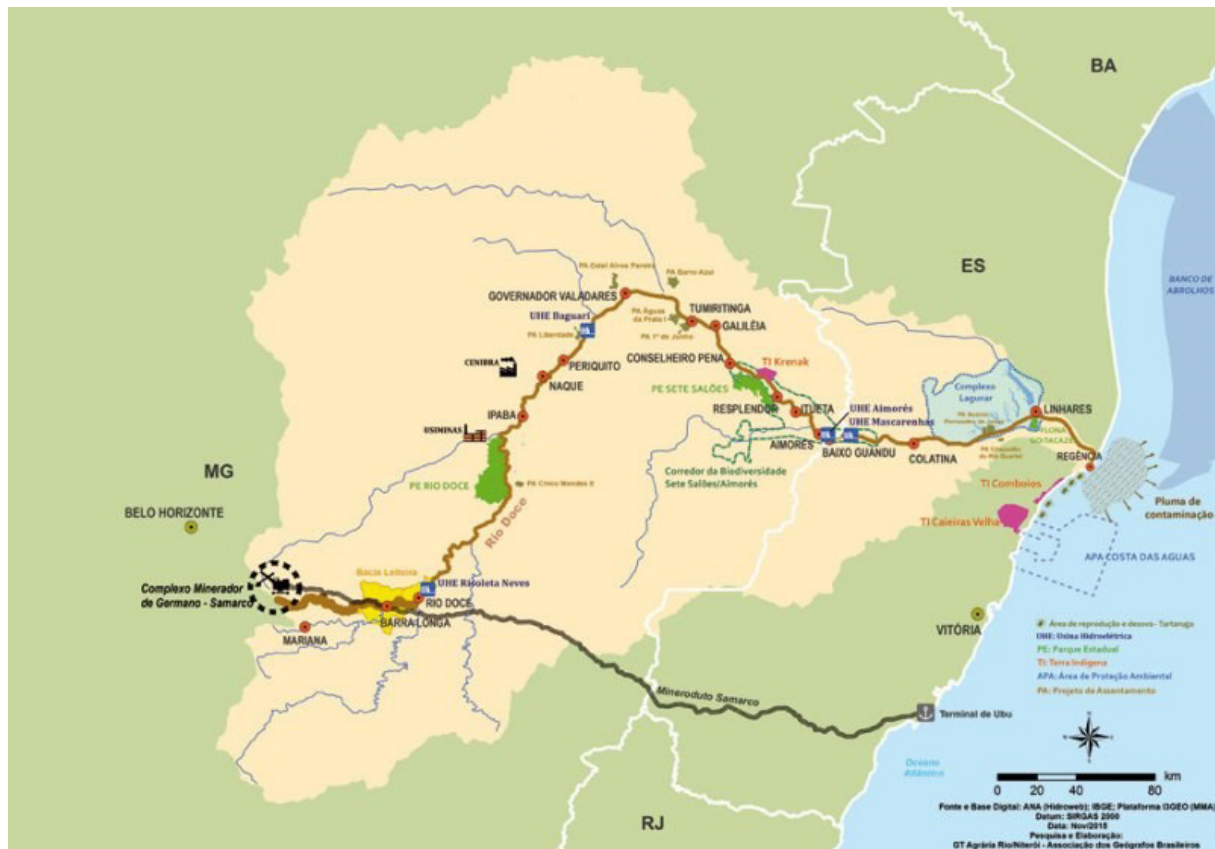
BA

BANCO DE ABROLHOS

ES

MG

RJ

GOVERNADOR VALADARES

PA Oziel Alves Pereira

PA Barro Azul

TUMIRITINGA

GALILÉIA

UHE Baguari

PA Liberdade

PA Águas da Prata I

PA 1º de Junho

CENIBRA

PERIQUITO

NAQUE

CONSELHEIRO PENA

TI Krenak

PE SETE SALÕES

IPABA

RESPLENDOR

ITUETA

UHE Aimorés

UHE Mascarenhas

AIMORÉS

BAIXO GUANDU

COLATINA

Complexo Lagunar

LINHARES

FLONA GOITACAZES

REGÊNCIA

USIMINAS

PE RIO DOCE

PA Cinco Mendes II

Corredor da Biodiversidade Sete Salões/Aimorés

Rio Doce

TI Comboios

TI Caieiras Velha

Pluma de contaminação

APA COSTA DAS ÁGUAS

BELO HORIZONTE

Complexo Minerador de Germano - Samarco

Bacia Leiteira

UHE Risoleta Neves

RIO DOCE

BARRA LONGA

MARIANA

VITÓRIA

Área de reprodução e desova - Tartaruga

UHE: Usina Hidrelétrica

PE: Parque Estadual

TI: Terra Indígena

APA: Área de Proteção Ambiental

PA: Projeto de Assentamento

Mineroduto Samarco

Terminal de Ubu

Oceano Atlântico

0 20 40 80 km

Fonte e Base Digital: ANA (Hidroweb); IBGE; Plataforma I3GEO (MMA)
Datum: SIRGAS 2000
Data: Nov/2015
Pesquisa e Elaboração:
GT Agrária Rio/Niterói - Associação dos Geógrafos Brasileiros